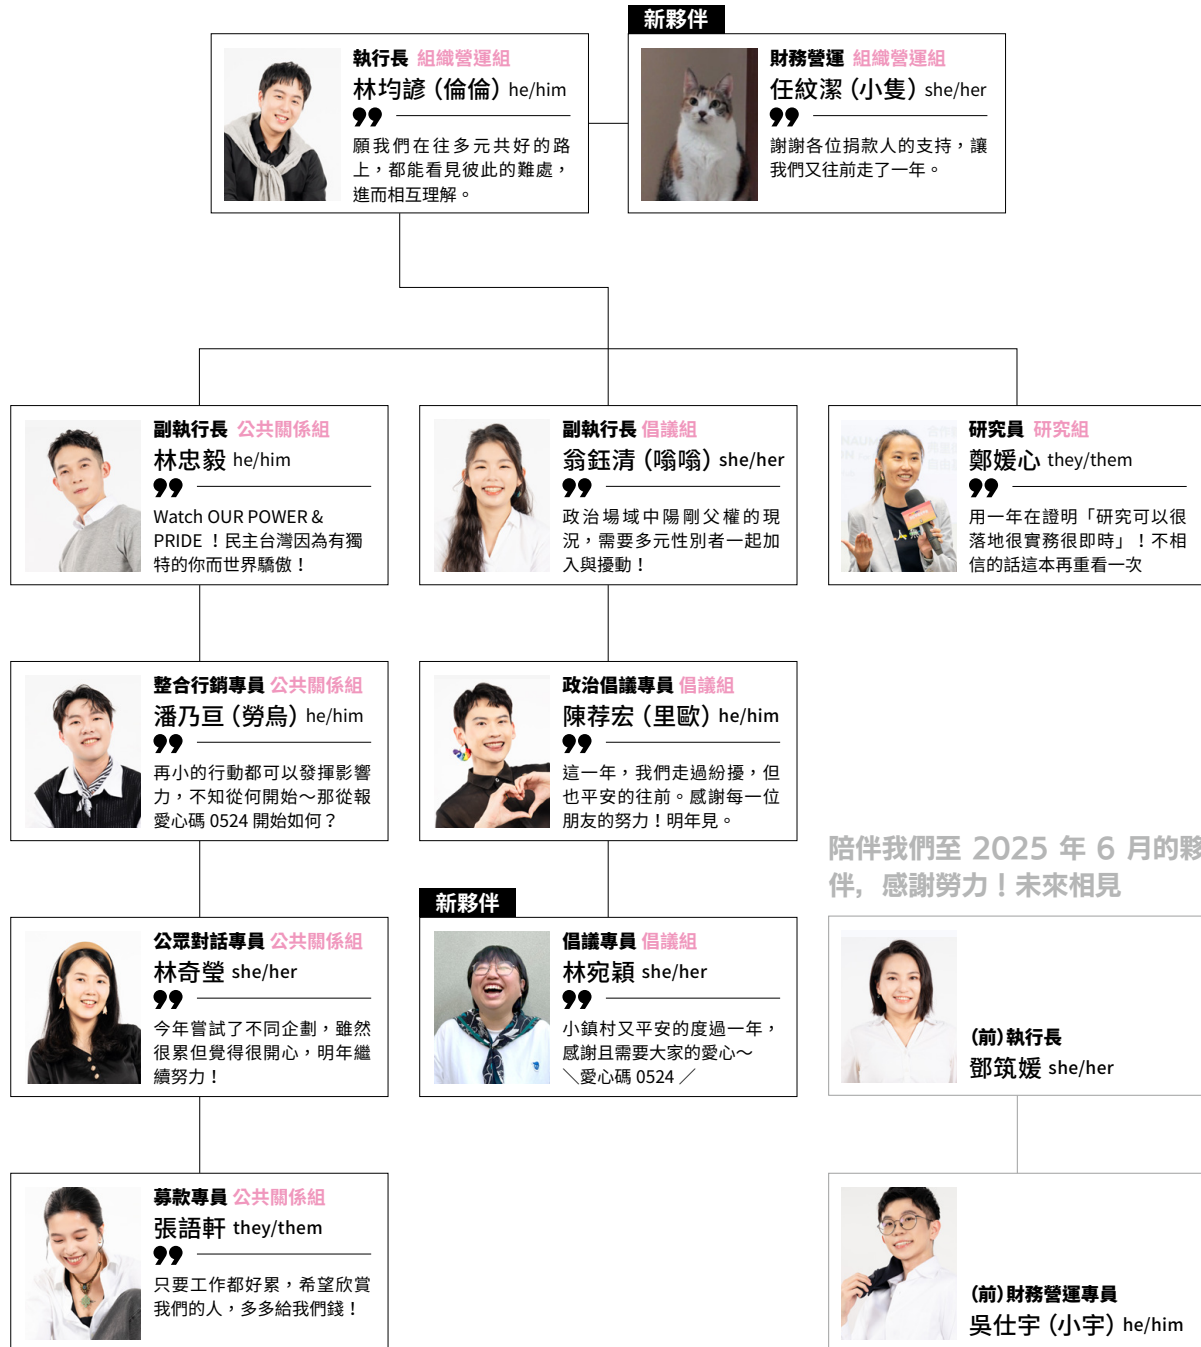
執行長 組織營運組
林均諺（倫倫）he/him
願我們在往多元共好的路上，都能看見彼此的難處，進而相互理解。

新夥伴
財務營運 組織營運組
任紋潔（小隻）she/her
謝謝各位捐款人的支持，讓我們又往前走了一年。

副執行長 公共關係組
林忠毅 he/him
Watch OUR POWER & PRIDE ！民主台灣因為有獨特的你而世界驕傲！

副執行長 倡議組
翁鈺清（嗡嗡）she/her
政治場域中陽剛父權的現況，需要多元性別者一起加入與擾動！

研究員 研究組
鄭媛心 they/them
用一年在證明「研究可以很落地很實務很即時」！不相信的話這本再重看一次

整合行銷專員 公共關係組
潘乃亘（勞烏）he/him
再小的行動都可以發揮影響力，不知從何開始～那從報愛心碼 0524 開始如何？

政治倡議專員 倡議組
陳荐宏（里歐）he/him
這一年，我們走過紛擾，但也平安的往前。感謝每一位朋友的努力！明年見。

陪伴我們至 2025 年 6 月的夥伴，感謝努力！未來相見

公眾對話專員 公共關係組
林奇瑩 she/her
今年嘗試了不同企劃，雖然很累但覺得很開心，明年繼續努力！

新夥伴
倡議專員 倡議組
林宛穎 she/her
小鎮村又平安的度過一年，感謝且需要大家的愛心～ ＼愛心碼 0524／

(前)執行長
鄧筑媛 she/her

募款專員 公共關係組
張語軒 they/them
只要工作都好累，希望欣賞我們的人，多多給我們錢！

(前)財務營運專員
吳仕宇（小宇）he/him